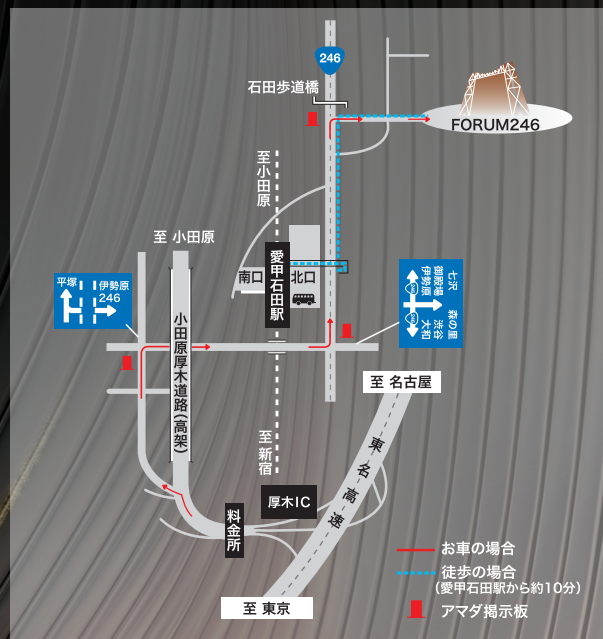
246

石田歩道橋

FORUM246

至小田原

至 小田原

平塚

伊勢原
246

愛甲石田駅

南口

北口

七沢
厚木
伊勢原

森の里
渋谷
大和

小田原厚木道路(高架)

至 名古屋

至新宿

東名高速

厚木IC

料金所

お車の場合

徒歩の場合
(愛甲石田駅から約10分)

アマダ掲示板

至 東京